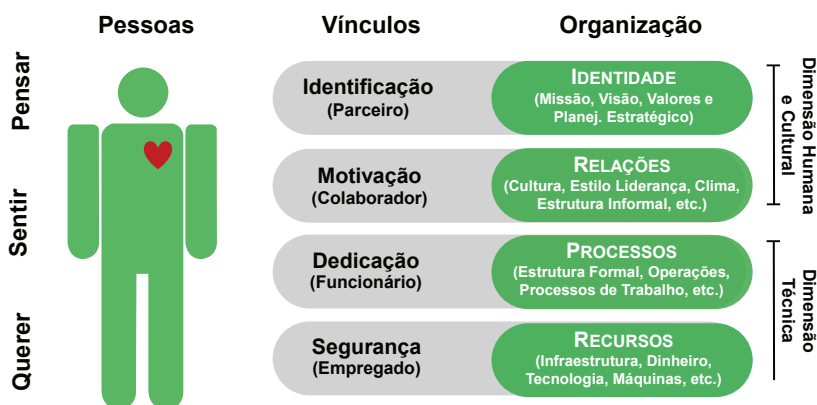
Pessoas

Vínculos

Organização

Pensar

Sentir

Querer

Identificação
(Parceiro)

IDENTIDADE
(Missão, Visão, Valores e Planej. Estratégico)

Motivação
(Colaborador)

RELAÇÕES
(Cultura, Estilo Liderança, Clima, Estrutura Informal, etc.)

Dedicação
(Funcionário)

PROCESSOS
(Estrutura Formal, Operações, Processos de Trabalho, etc.)

Segurança
(Empregado)

RECURSOS
(Infraestrutura, Dinheiro, Tecnologia, Máquinas, etc.)

Dimensão Humana e Cultural

Dimensão Técnica